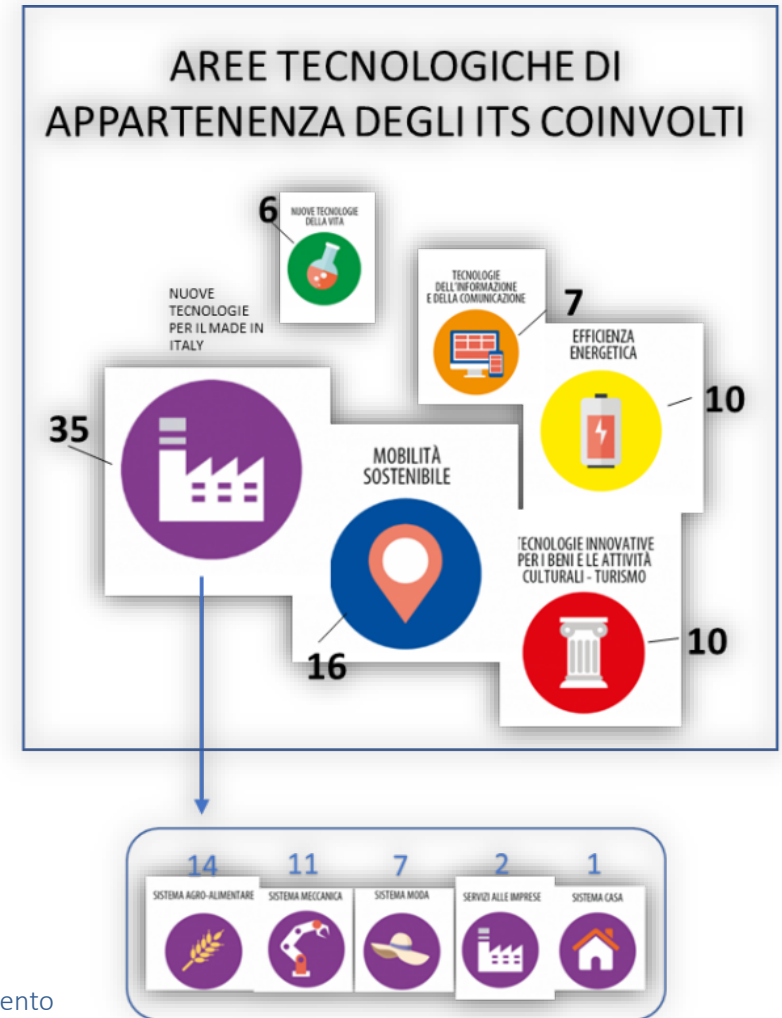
AREE TECNOLOGICHE DI APPARTENENZA DEGLI ITS COINVOLTI

6
NUOVE TECNOLOGIE DELLA VITA

TECNOLOGIE DELL'INFORMAZIONE E DELLA COMUNICAZIONE
7

NUOVE TECNOLOGIE PER IL MADE IN ITALY

EFFICIENZA ENERGETICA
10

35

MOBILITÀ SOSTENIBILE
16

TECNOLOGIE INNOVATIVE PER I BENI E LE ATTIVITÀ CULTURALI - TURISMO
10

14
SISTEMA AGRO-ALIMENTARE
11
SISTEMA MECCANICA
7
SISTEMA MODA
2
SERVIZI ALLE IMPRESE
1
SISTEMA CASA

ento